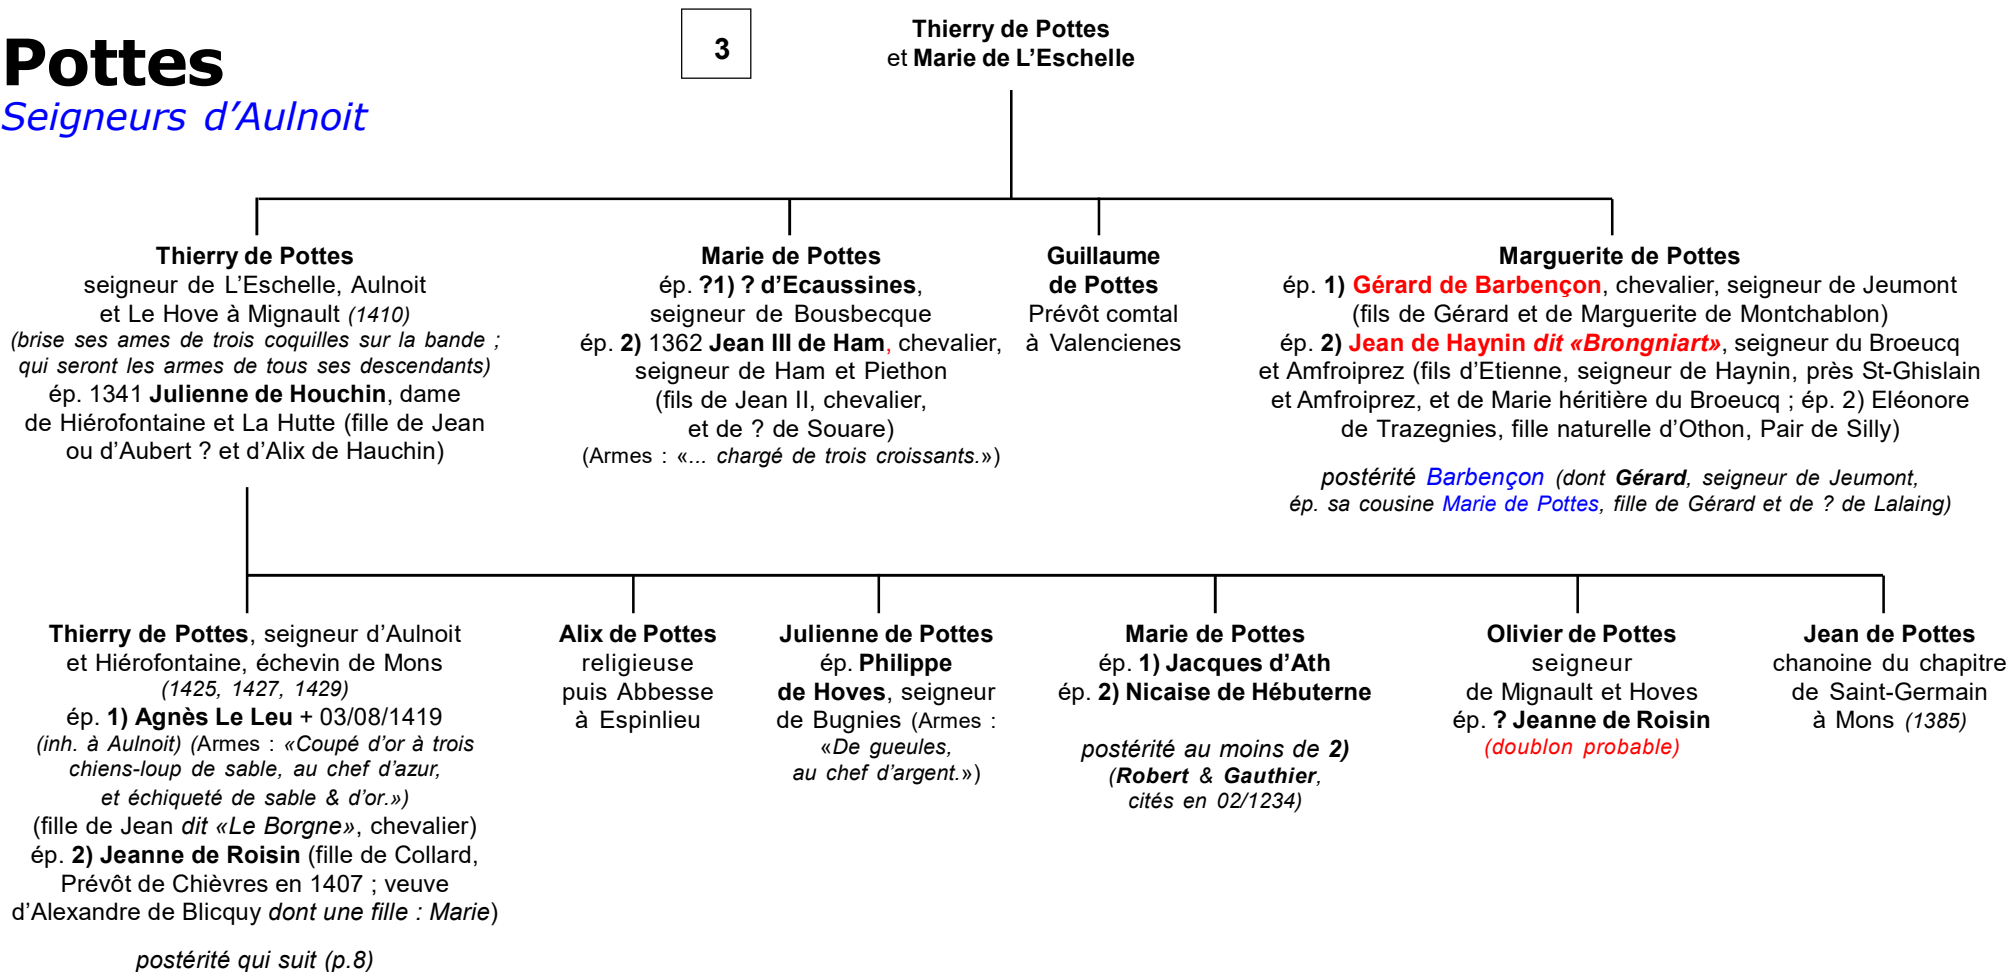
Pottes
Seigneurs d'Aulnoit

3

Thierry de Pottes
et Marie de L'Eschelle

Thierry de Pottes
seigneur de L'Eschelle, Aulnoit et Le Hove à Mignault (1410)
(brise ses ames de trois coquilles sur la bande ; qui seront les armes de tous ses descendants)
ép. 1341 Julienne de Houchin, dame de Hiérofontaine et La Hutte (fille de Jean ou d'Aubert ? et d'Alix de Hauchin)

Marie de Pottes
ép. ?1) ? d'Ecaussines, seigneur de Bousbecque
ép. 2) 1362 Jean III de Ham, chevalier, seigneur de Ham et Piethon (fils de Jean II, chevalier, et de ? de Souare)
(Armes : «... chargé de trois croissants.»)

Guillaume de Pottes
Prévôt comtal à Valencienes

Marguerite de Pottes
ép. 1) Gérard de Barbençon, chevalier, seigneur de Jeumont (fils de Gérard et de Marguerite de Montchablon)
ép. 2) Jean de Haynin dit «Brongniart», seigneur du Broeucq et Amfroiprez (fils d'Etienne, seigneur de Haynin, près St-Ghislain et Amfroiprez, et de Marie héritière du Broeucq ; ép. 2) Eléonore de Trazegnies, fille naturelle d'Othon, Pair de Silly)

postérité Barbençon (dont Gérard, seigneur de Jeumont, ép. sa cousine Marie de Pottes, fille de Gérard et de ? de Lalaing)

Thierry de Pottes, seigneur d'Aulnoit et Hiérofontaine, échevin de Mons
(1425, 1427, 1429)
ép. 1) Agnès Le Leu + 03/08/1419
(inh. à Aulnoit) (Armes : «Coupé d'or à trois chiens-loup de sable, au chef d'azur, et échiqueté de sable & d'or.»)
(fille de Jean dit «Le Borgne», chevalier)
ép. 2) Jeanne de Roisin (fille de Collard, Prévôt de Chièvres en 1407 ; veuve d'Alexandre de Blicquy dont une fille : Marie)

postérité qui suit (p.8)

Alix de Pottes
religieuse puis Abbesse à Espinlieu

Julienne de Pottes
ép. Philippe de Hoves, seigneur de Bugnies (Armes : «De gueules, au chef d'argent.»)

Marie de Pottes
ép. 1) Jacques d'Ath
ép. 2) Nicaise de Hébuterne

postérité au moins de 2)
(Robert & Gauthier, cités en 02/1234)

Olivier de Pottes
seigneur de Mignault et Hoves
ép. ? Jeanne de Roisin
(doublon probable)

Jean de Pottes
chanoine du chapitre de Saint-Germain à Mons (1385)